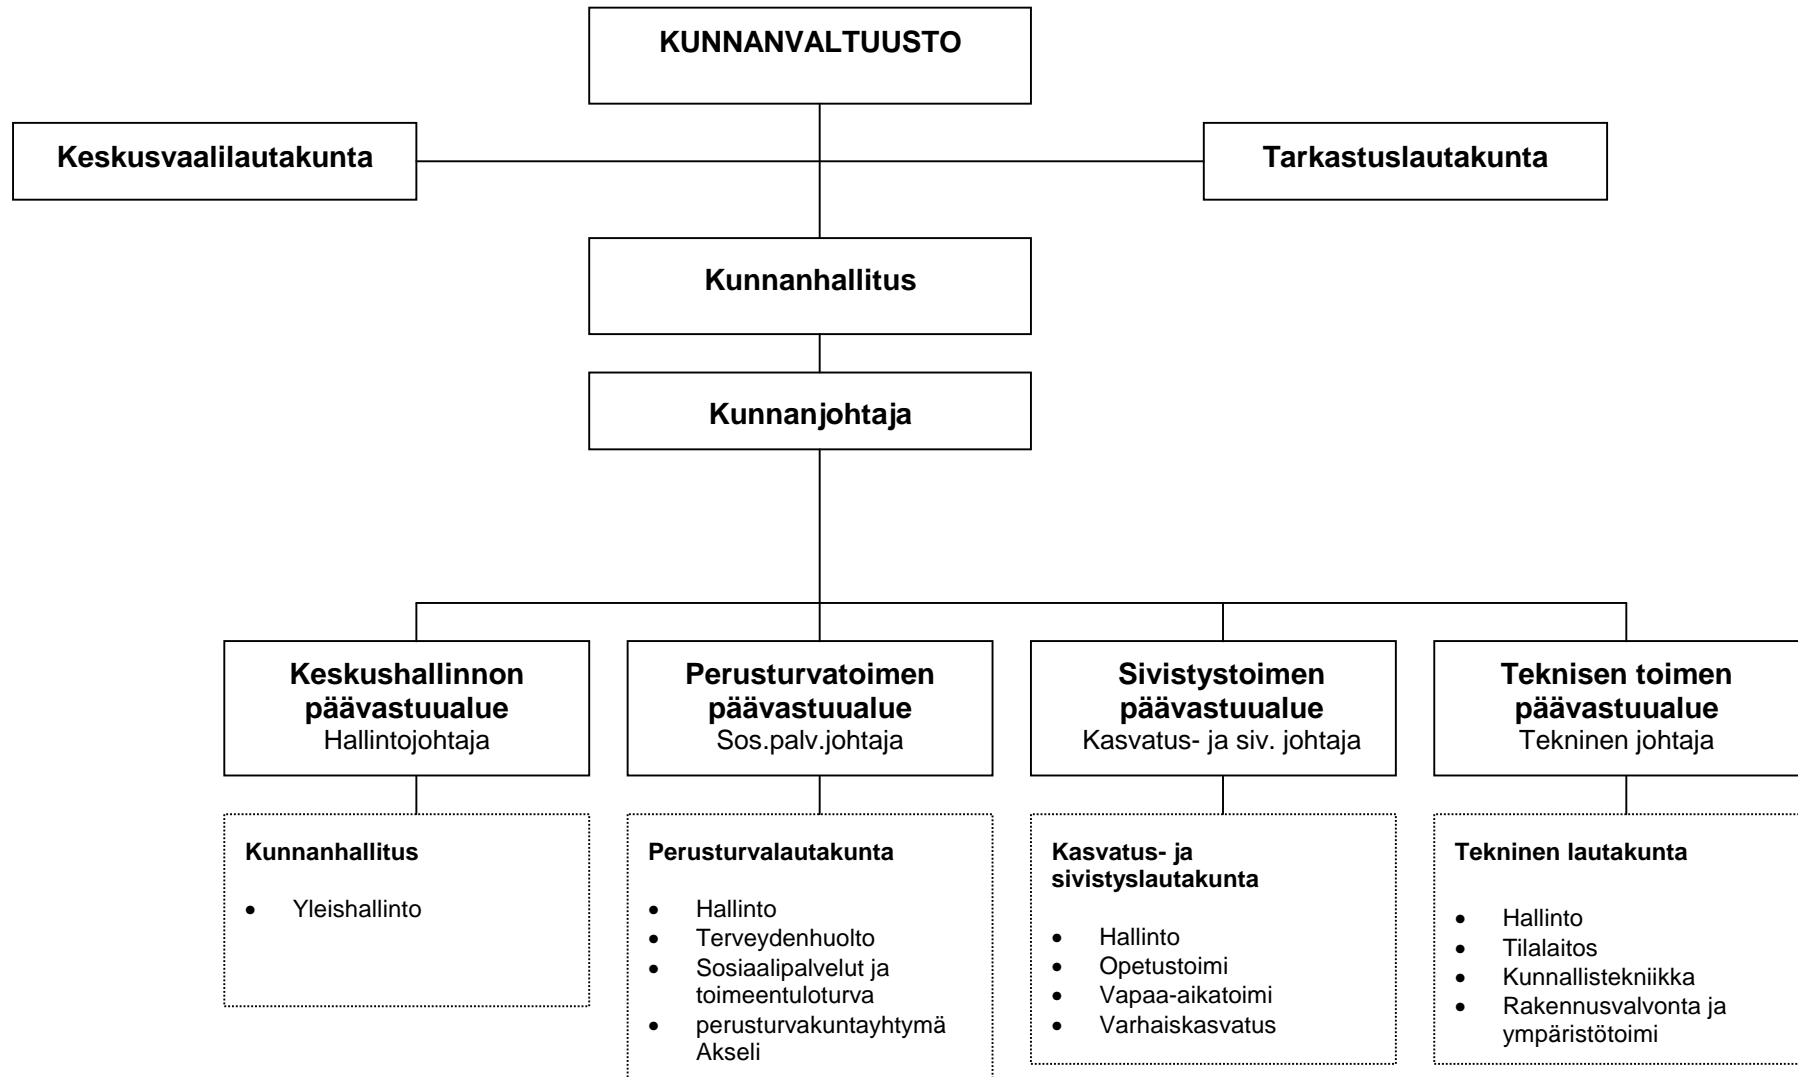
KUNNANVALTUUSTO

Keskusvaalilautakunta

Tarkastuslautakunta

Kunnanhallitus

Kunnanjohtaja

Keskushallinnon päävastuualue
Hallintojohtaja

Perusturvatoimen päävastuualue
Sos.palv.johtaja

Sivistystoimen päävastuualue
Kasvatus- ja siv. johtaja

Teknisen toimen päävastuualue
Tekninen johtaja

Kunnanhallitus
- Yleishallinto

Perusturvalautakunta
- Hallinto
- Terveydenhuolto
- Sosiaalipalvelut ja toimeentuloturva
- perusturvakuntayhtymä Akseli

Kasvatus- ja sivistyslautakunta
- Hallinto
- Opetustoimi
- Vapaa-aikatoimi
- Varhaiskasvatus

Tekninen lautakunta
- Hallinto
- Tilalaitos
- Kunnallistekniikka
- Rakennusvalvonta ja ympäristötoimi